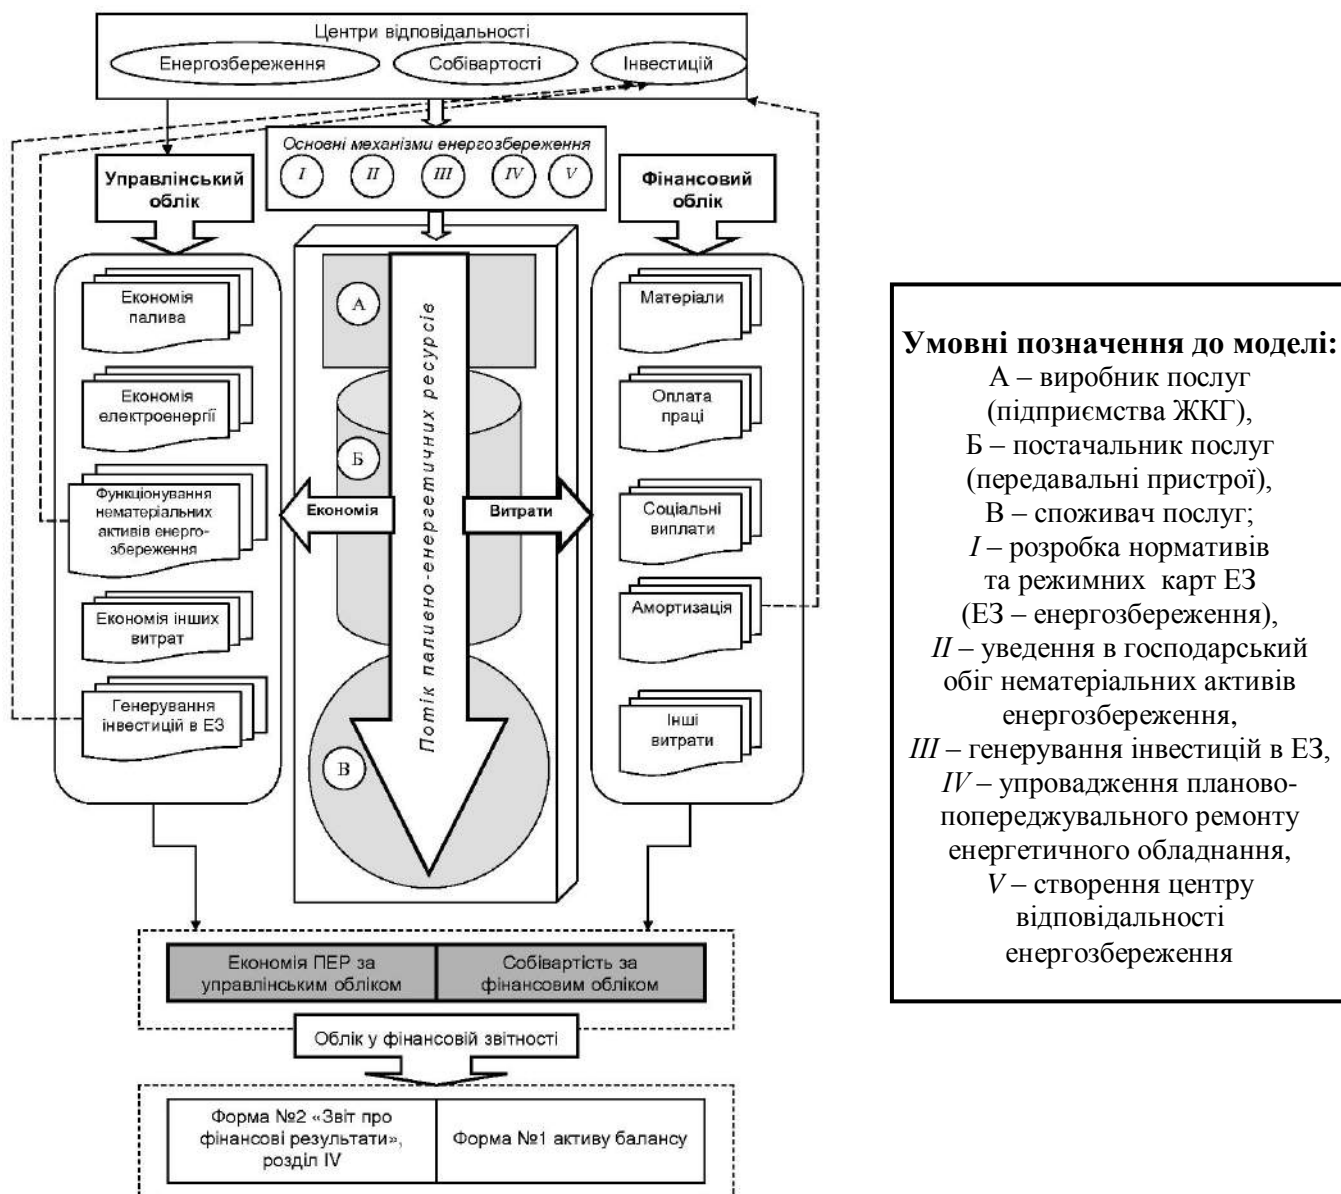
Центри відповідальності

Енергозбереження

Собівартості

Інвестицій

Основні механізми енергозбереження

I II III IV V

Управлінський облік

Фінансовий облік

Економія палива

Економія електроенергії

Функціонування нематеріальних активів енергозбереження

Економія інших витрат

Генерування інвестицій в ЕЗ

A

Б

В

Потік паливно-енергетичних ресурсів

Економія

Витрати

Матеріали

Оплата праці

Соціальні виплати

Амортизація

Інші витрати

| Економія ПЕР за управлінським обліком | Собівартість за фінансовим обліком |
|---|---|

Облік у фінансовій звітності

| Форма №2 «Звіт про фінансові результати», розділ IV | Форма №1 активу балансу |
|---|---|

**Умовні позначення до моделі:**
А – виробник послуг (підприємства ЖКГ),
Б – постачальник послуг (передавальні пристрої),
В – споживач послуг;
*I* – розробка нормативів та режимних карт ЕЗ (ЕЗ – енергозбереження),
*II* – уведення в господарський обіг нематеріальних активів енергозбереження,
*III* – генерування інвестицій в ЕЗ,
*IV* – упровадження планово-попереджувального ремонту енергетичного обладнання,
*V* – створення центру відповідальності енергозбереження